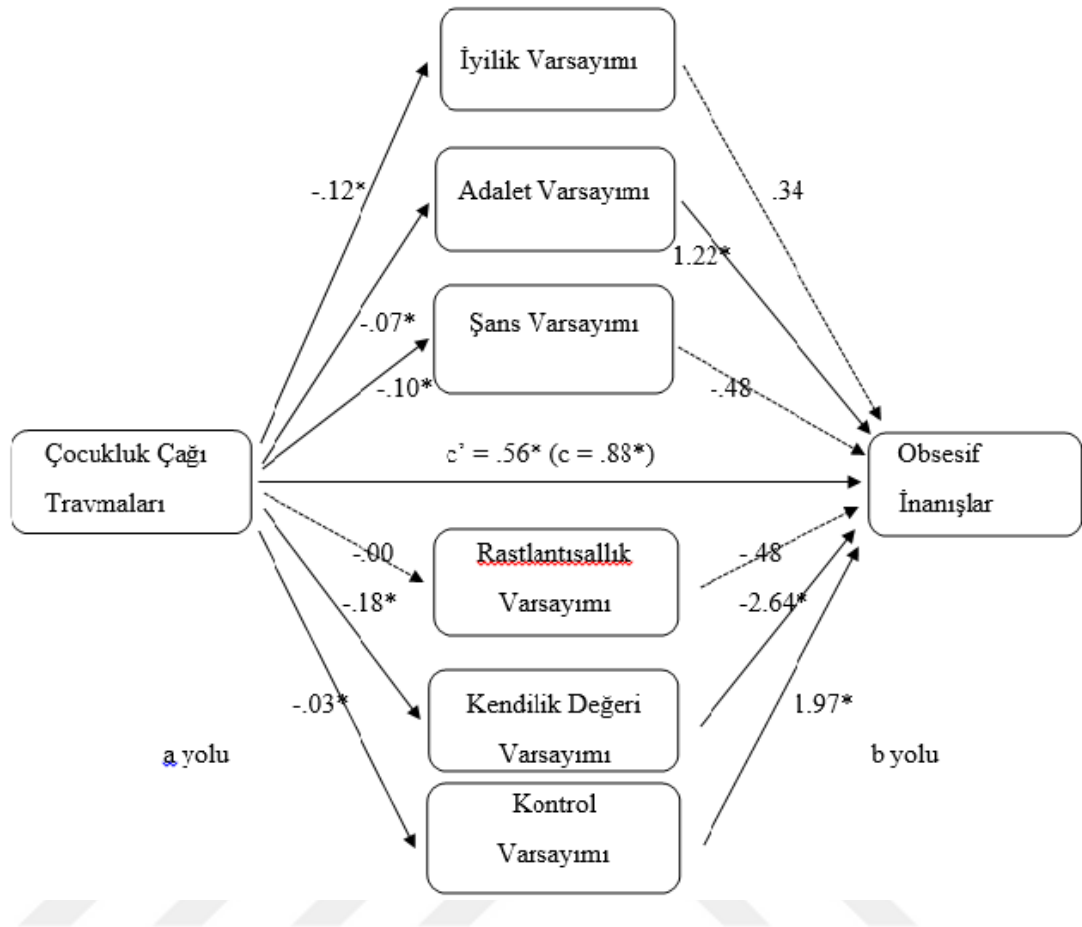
İyilik Varsayımı

Adalet Varsayımı

Şans Varsayımı

Çocukluk Çağı Travmaları

Obsesif İnanışlar

Rastlantısallık Varsayımı

Kendilik Değeri Varsayımı

Kontrol Varsayımı

-.12*

-.07*

-.10*

.34

1.22*

-.48

c' = .56* (c = .88*)

-.00

-.18*

-.03*

-.48

-2.64*

1.97*

a yolu

b yolu